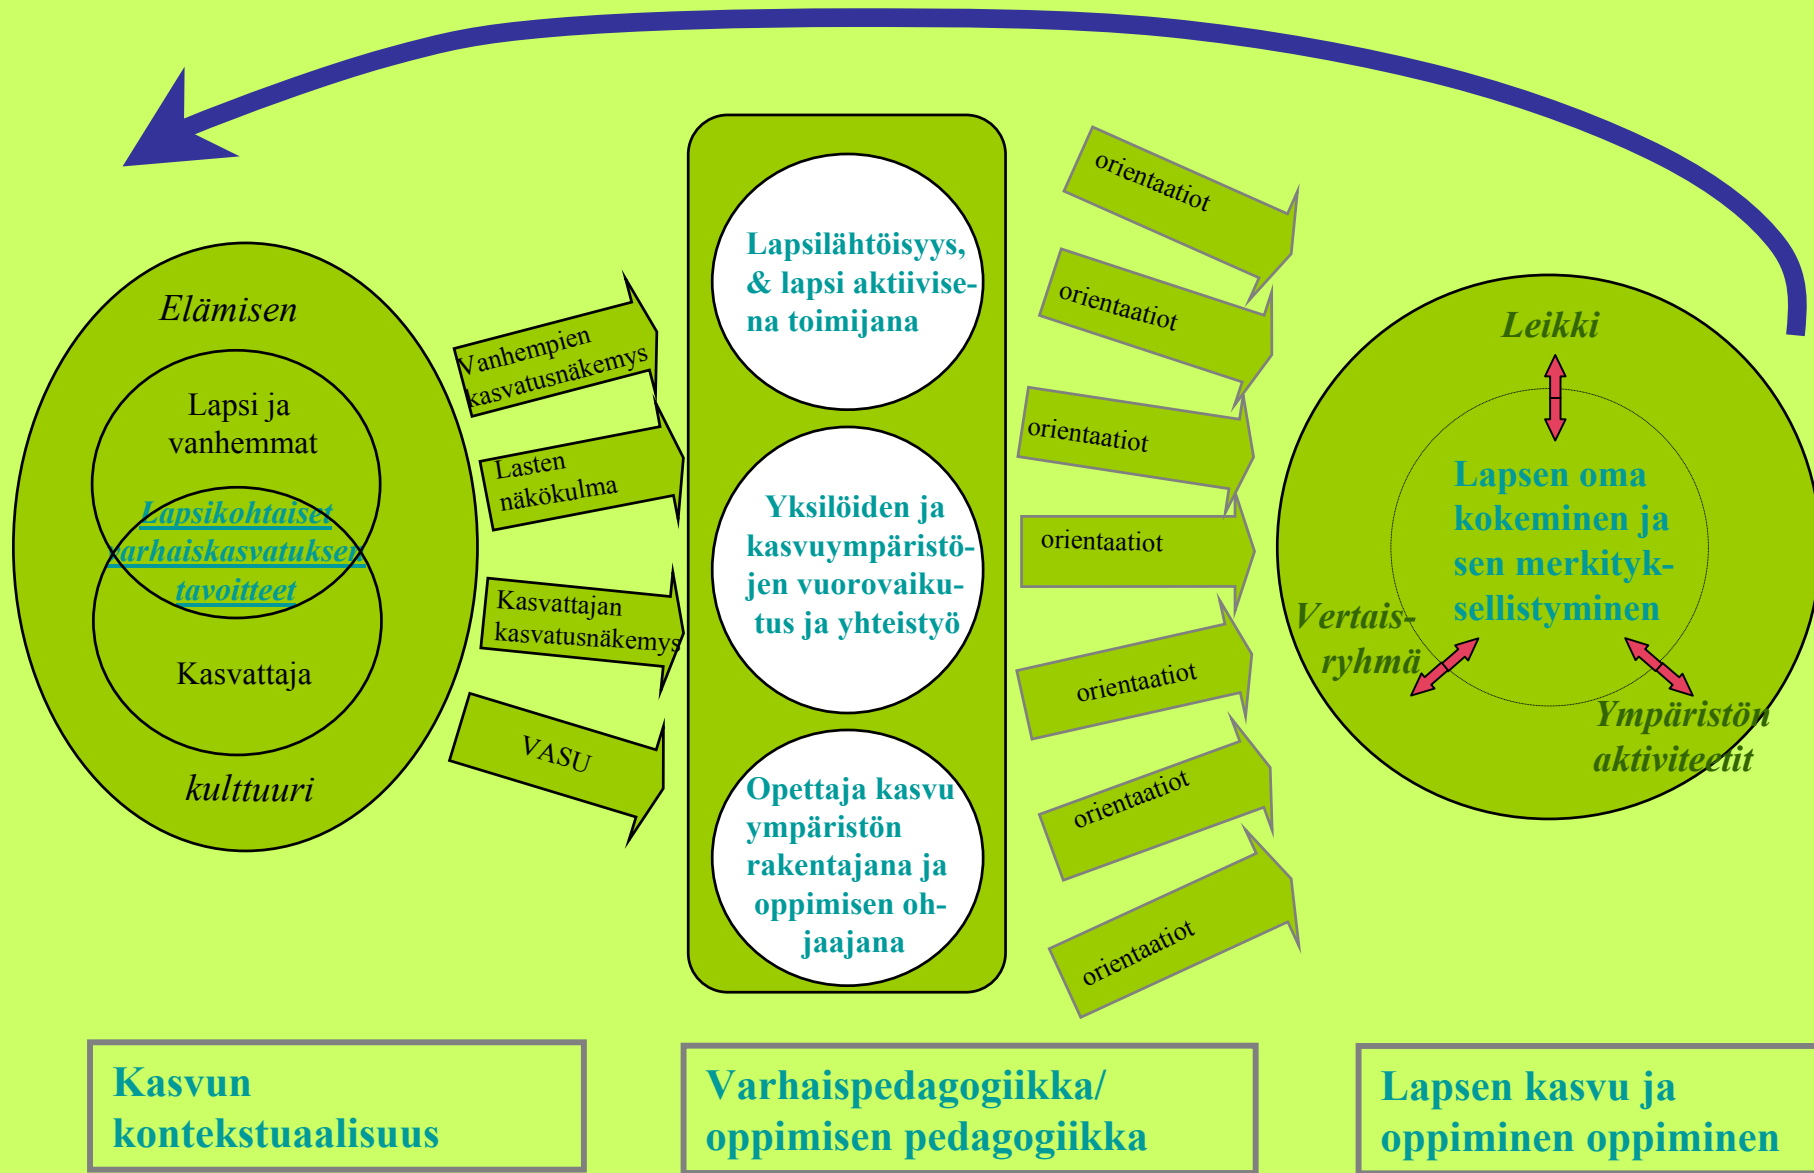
Elämisen

Lapsi ja vanhemmat

Lapsikohtaiset varhaiskasvatuksen tavoitteet

Kasvattaja

kulttuuri

Vanhempien kasvatusnäkemys

Lasten näkökulma

Kasvattajan kasvatusnäkemys

VASU

Lapsilähtöisyys, & lapsi aktiivisena toimijana

Yksilöiden ja kasvuympäristöjen vuorovaikutus ja yhteistyö

Opettaja kasvu ympäristön rakentajana ja oppimisen ohjaajana

orientaatiot

orientaatiot

orientaatiot

orientaatiot

orientaatiot

orientaatiot

orientaatiot

Leikki

Lapsen oma kokeminen ja sen merkityksellistyminen

Vertaisryhmä

Ympäristön aktiviteetit

Kasvun kontekstuaalisuus

Varhaispedagogiikka/ oppimisen pedagogiikka

Lapsen kasvu ja oppiminen oppiminen